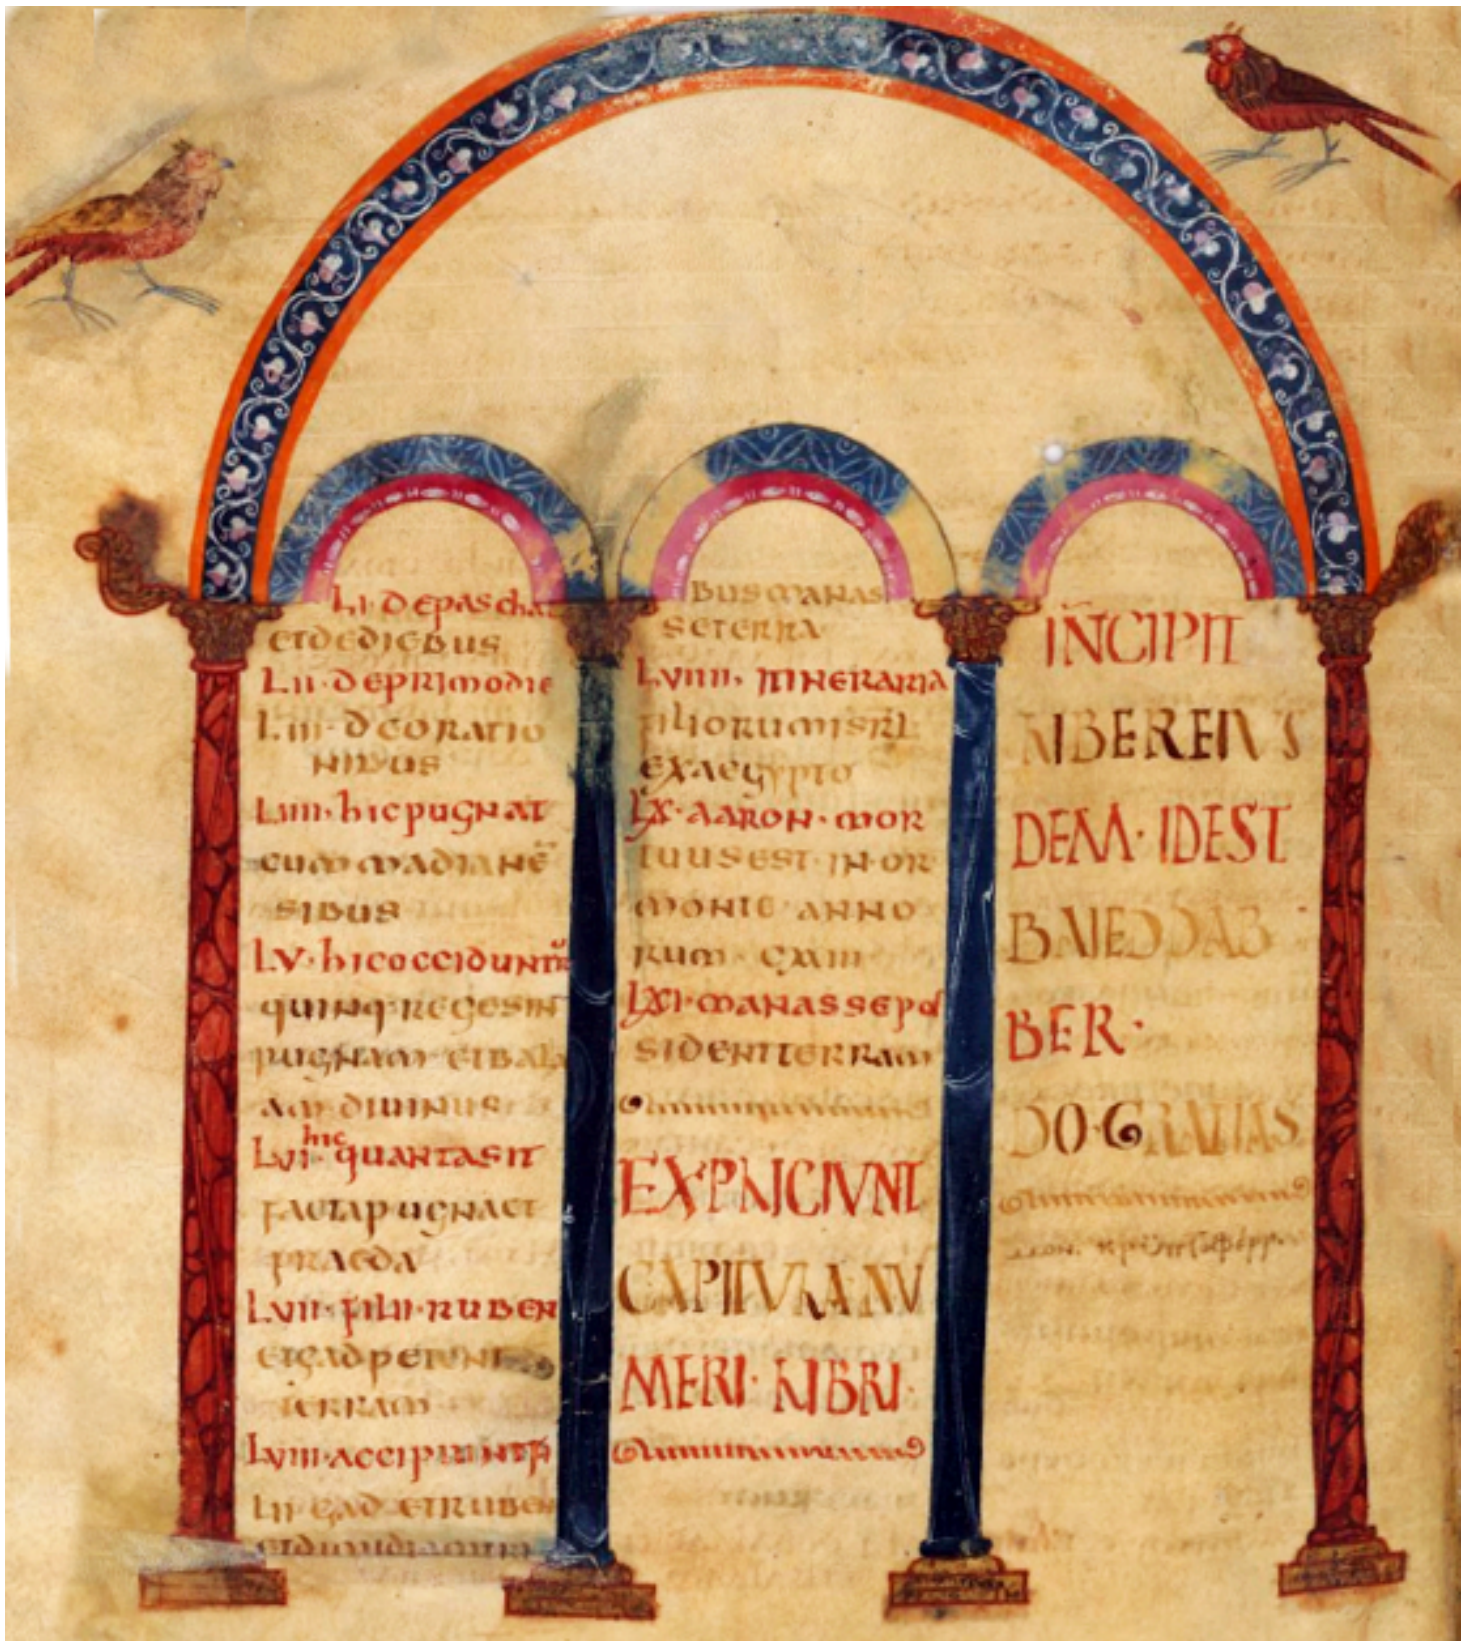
LI DE PASCHA ET DE DIEBUS
LII DE PRIMO DIE
LIII DE ORATIO NIBUS
LIIII HIC PUGNAT CUM MADIANE SIBUS
LV HIC OCCIDUNT QUINQ REGES IN PUGNAM ET BALAAM DIUINUS
LVI QUANTA SIT FACTA PUGNA ET PRAEDA
LVII FILII RUBEN ET GAD PETUNT TERRAM
LVIII ACCIPIUNT P
LI GAD ET RUBEN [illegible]

BUS MANAS SE TERRA
LVIIII ITINERARIA FILIORUM ISRL EX AEGYPTO
LX AARON MORTUUS EST IN MORMONIE ANNO RUM CXIII
LXI MANASSE PO SIDENT TERRAM

EXPLICIUNT CAPITULA NUMERI LIBRI

INCIPIT LIBER EIUS DEM IDEST BAIEDDAB BER
DO GRATIAS
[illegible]